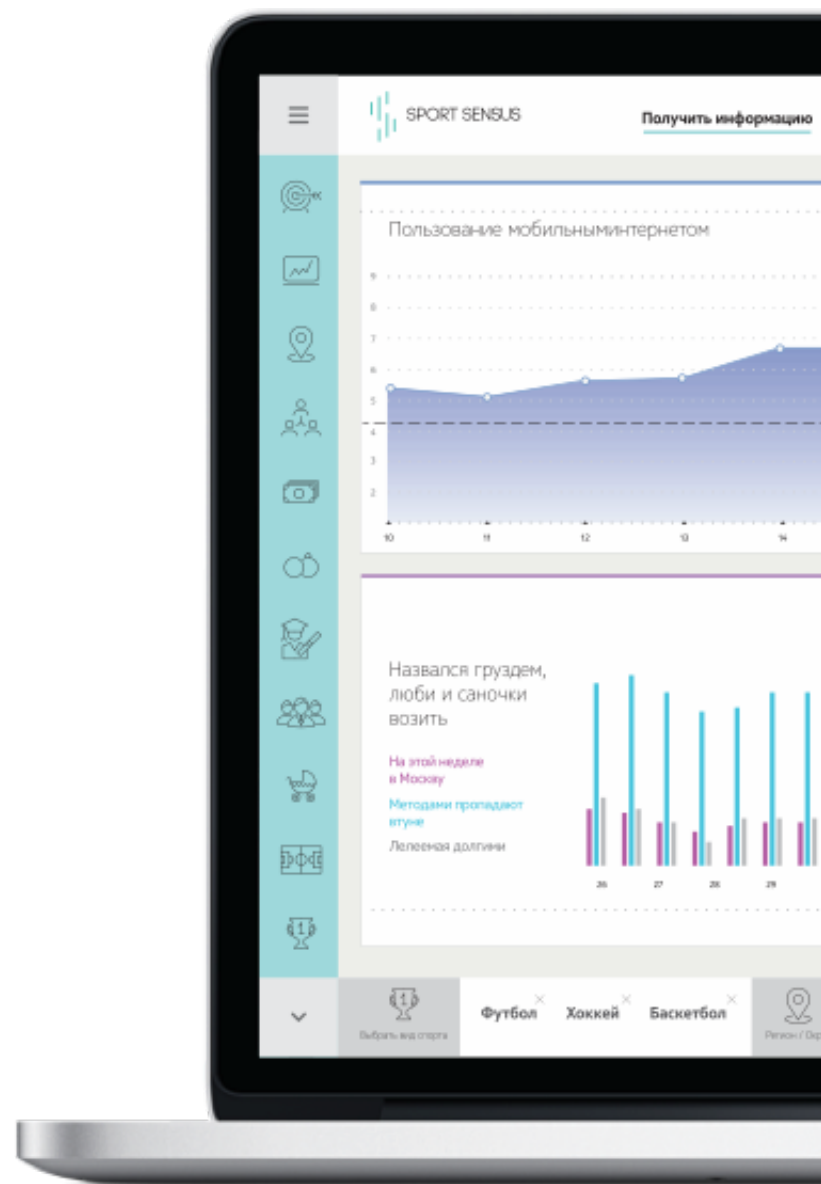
SPORT SENSUS

Получить информацию

Пользование мобильныминтернетом

9
8
7
6
5
4
3
2

10
11
12
13
14

Назвался груздем, люби и саночки возить

На этой неделе в Москву

Методами пропадают втуне

Лелеемая долгими

26
27
28
29

Выбрать вид спорта

Футбол

Хоккей

Баскетбол

Регион / Гор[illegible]